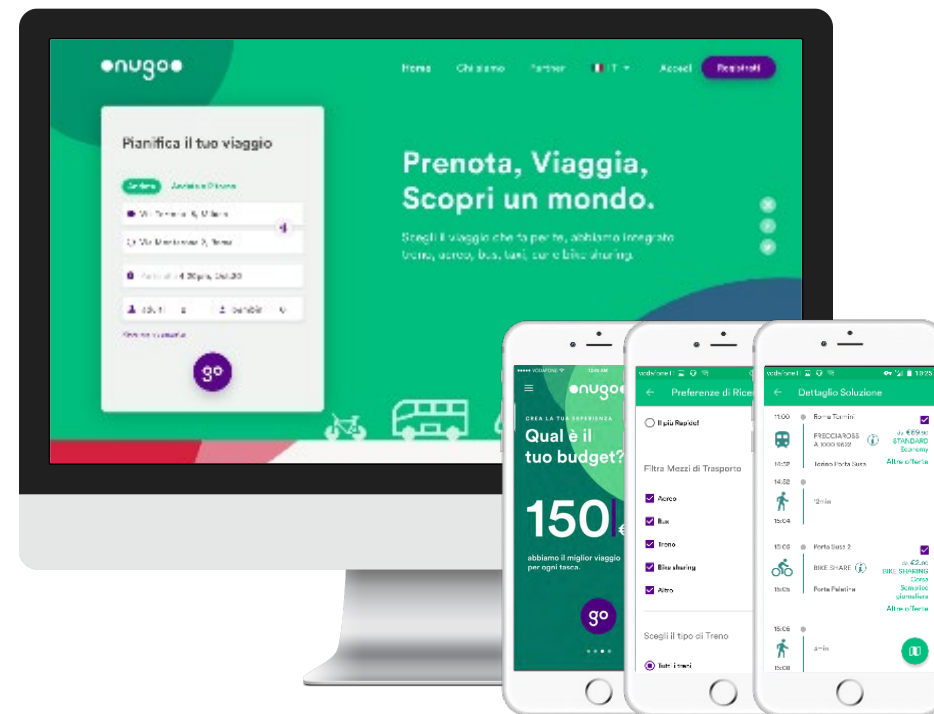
onugo

Home Chi siamo Partner IT Accedi Registrati

Pianifica il tuo viaggio

Andata Andata e Ritorno

Via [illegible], Milano
Via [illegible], Roma

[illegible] 20:30

adulti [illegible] bambini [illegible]

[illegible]

go

Prenota, Viaggia, Scopri un mondo.

Scegli il viaggio che fa per te, abbiamo integrato treno, aereo, bus, taxi, car e bike sharing.

VODAFONE IT

onugo

CREA LA TUA ESPERIENZA

Qual è il tuo budget?

150 €

abbiamo il miglior viaggio per ogni tasca.

go

vodafone IT

Preferenze di Ricerca

Il più Rapido

Filtra Mezzi di Trasporto

Aereo

Bus

Treno

Bike sharing

Altro

Scegli il tipo di Treno

Tutti i treni

vodafone IT 13:25

Dettaglio Soluzione

11:00 Roma Termini

FRECCIAROSSA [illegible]

da €69,90 STANDARD Economy

14:32 Torino Porta Susa

Altre offerte

14:32

12min

15:04

15:06 Porta Susa 2

BIKE SHARE

da €2,00 BIKE SHARING Corsa Semplice giornaliera

15:05 Porta Palatina

Altre offerte

15:06

4min

15:08